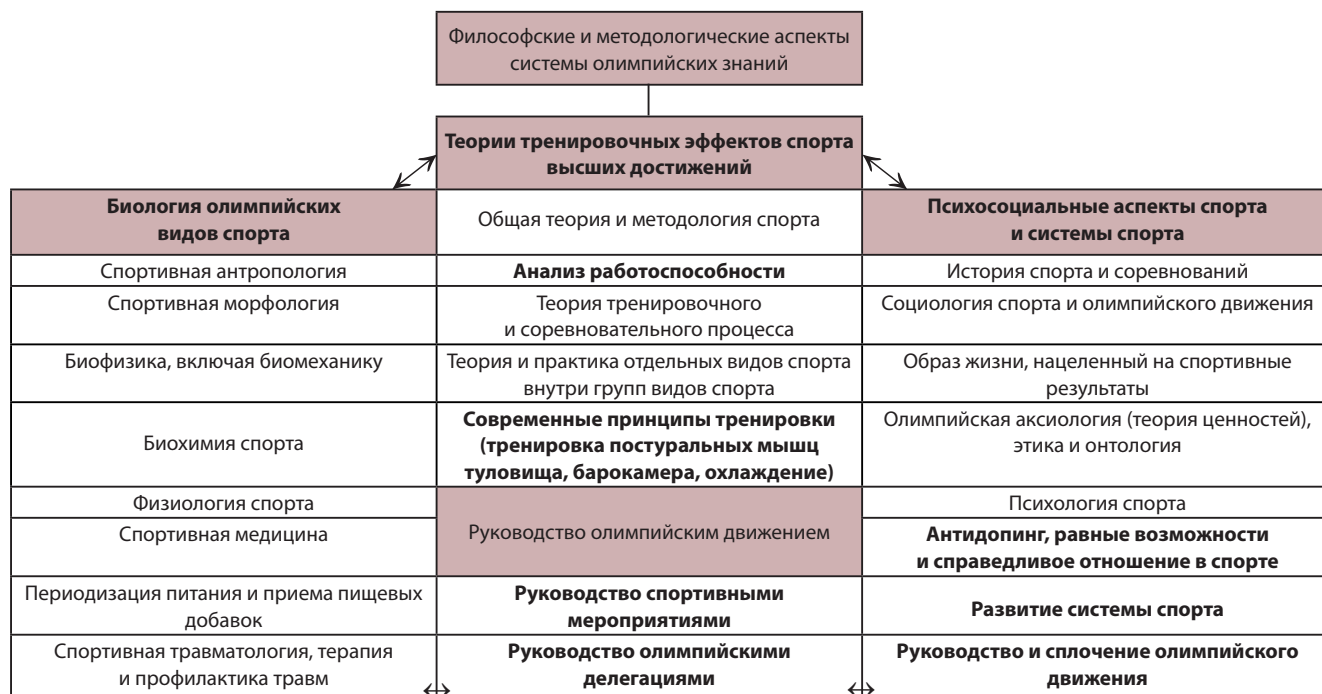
Философские и методологические аспекты системы олимпийских знаний

Теории тренировочных эффектов спорта высших достижений

| Биология олимпийских видов спорта | Общая теория и методология спорта | Психосоциальные аспекты спорта и системы спорта |
|---|---|---|
| Спортивная антропология | Анализ работоспособности | История спорта и соревнований |
| Спортивная морфология | Теория тренировочного и соревновательного процесса | Социология спорта и олимпийского движения |
| Биофизика, включая биомеханику | Теория и практика отдельных видов спорта внутри групп видов спорта | Образ жизни, нацеленный на спортивные результаты |
| Биохимия спорта | Современные принципы тренировки (тренировка постуральных мышц туловища, барокамера, охлаждение) | Олимпийская аксиология (теория ценностей), этика и онтология |
| Физиология спорта | Руководство олимпийским движением | Психология спорта |
| Спортивная медицина | | Антидопинг, равные возможности и справедливое отношение в спорте |
| Периодизация питания и приема пищевых добавок | Руководство спортивными мероприятиями | Развитие системы спорта |
| Спортивная травматология, терапия и профилактика травм | Руководство олимпийскими делегациями | Руководство и сплочение олимпийского движения |